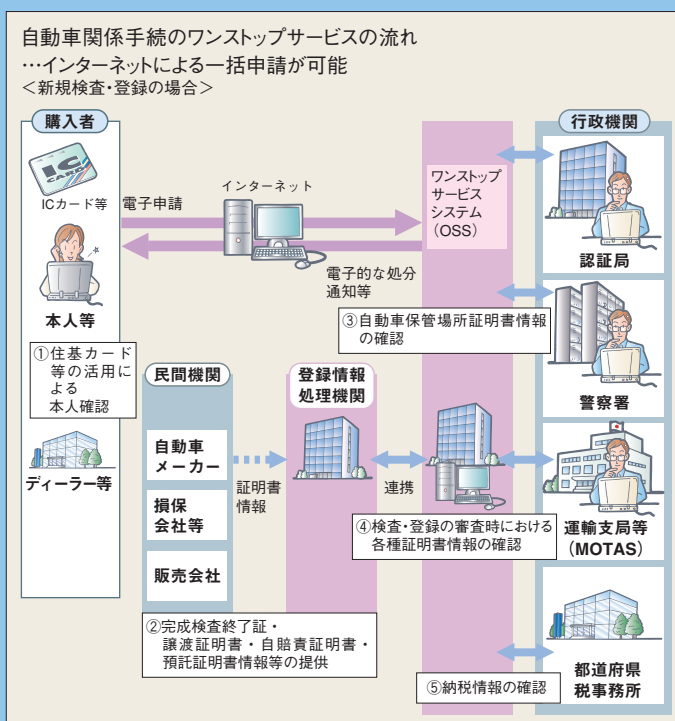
自動車関係手続のワンストップサービスの流れ
…インターネットによる一括申請が可能
＜新規検査・登録の場合＞

購入者

IC CARD

ICカード等

電子申請

インターネット

ワンストップサービスシステム（OSS）

電子的な処分通知等

本人等

①住基カード等の活用による本人確認

ディーラー等

民間機関

自動車メーカー

損保会社等

販売会社

証明書情報

登録情報処理機関

連携

②完成検査終了証・譲渡証明書・自賠責証明書・預託証明書情報等の提供

行政機関

認証局

③自動車保管場所証明書情報の確認

警察署

④検査・登録の審査時における各種証明書情報の確認

運輸支局等（MOTAS）

都道府県税事務所

⑤納税情報の確認